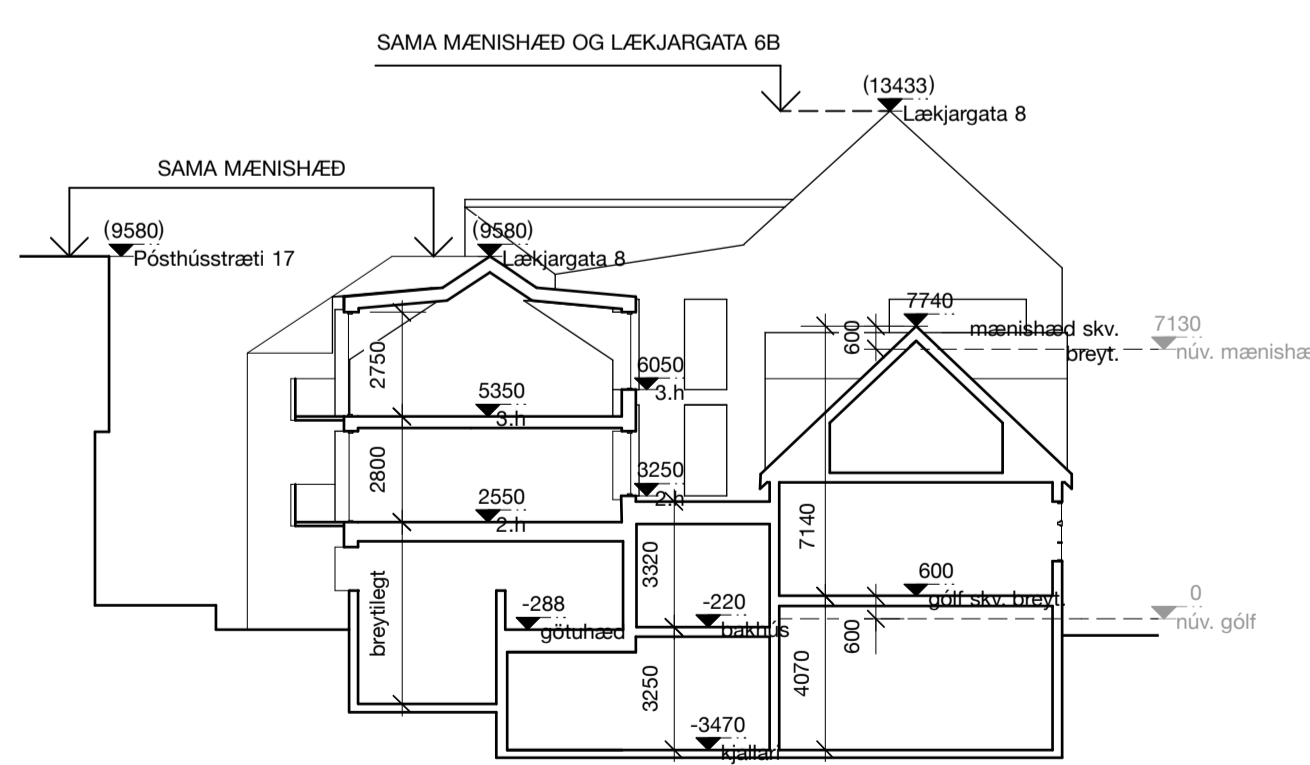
SAMA MÆNISHÆÐ OG LÆKJARGATA 6B

(13433)
Lækjargata 8

SAMA MÆNISHÆÐ

(9580)
Pósthússtræti 17

(9580)
Lækjargata 8

7740
mænishæð skv. breyt.

7130
núv. mænishæ

600

2750

6050
3.h

5350
3.h

2800

3250
2.h

2550
2.h

7140

3320

600
gólf skv. breyt.

0
núv. gólf

breytilegt

-288
götuhæð

-220
bakhús

600

3250

4070

-3470
kjallari